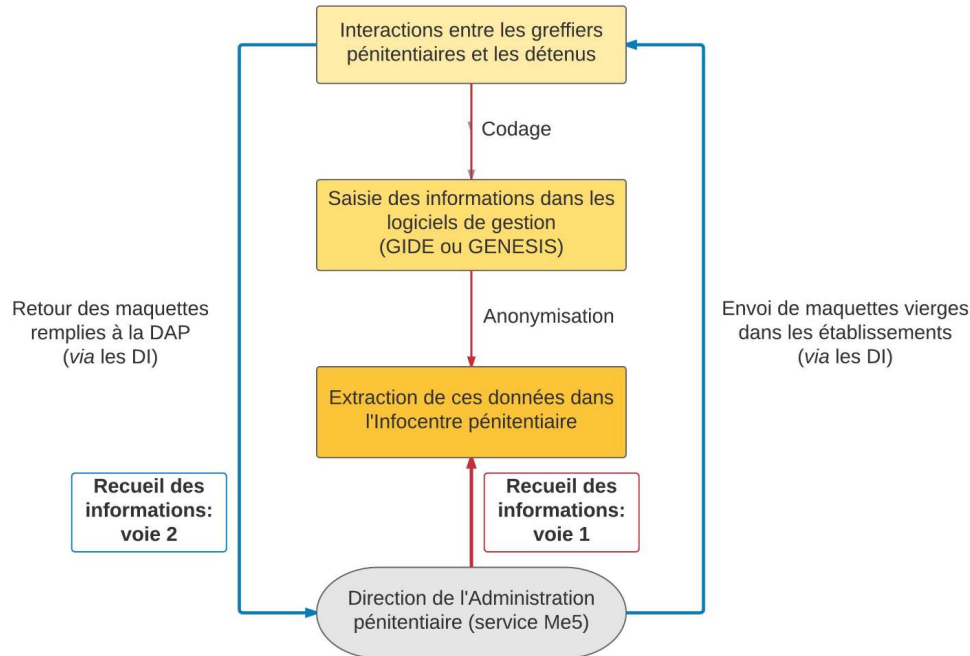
Interactions entre les greffiers pénitentiaires et les détenus

Codage

Saisie des informations dans les logiciels de gestion (GIDE ou GENESIS)

Anonymisation

Extraction de ces données dans l'Infocentre pénitentiaire

Retour des maquettes remplies à la DAP (*via* les DI)

Envoi de maquettes vierges dans les établissements (*via* les DI)

**Recueil des informations: voie 2**

**Recueil des informations: voie 1**

Direction de l'Administration pénitentiaire (service Me5)